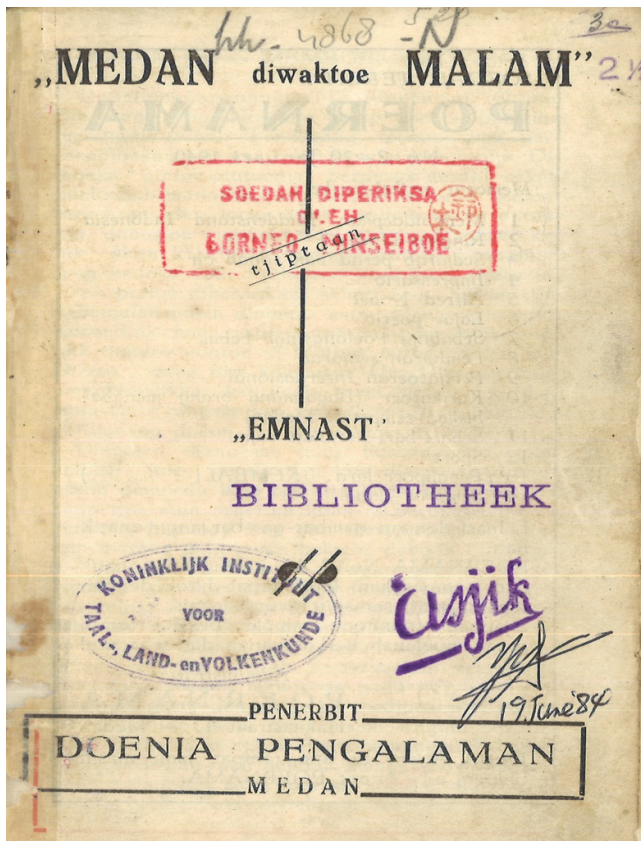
hh-4868-N
3a
2K

„MEDAN diwaktoe MALAM"

SOEDAH DIPERIKSA OLEH BORNEO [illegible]SEIBOE

tjiptaan

„EMNAST"

BIBLIOTHEEK

KONINKLIJK INSTITUUT VOOR TAAL-, LAND- en VOLKENKUNDE

ĉasjik

19 June '84

PENERBIT
DOENIA PENGALAMAN
MEDAN